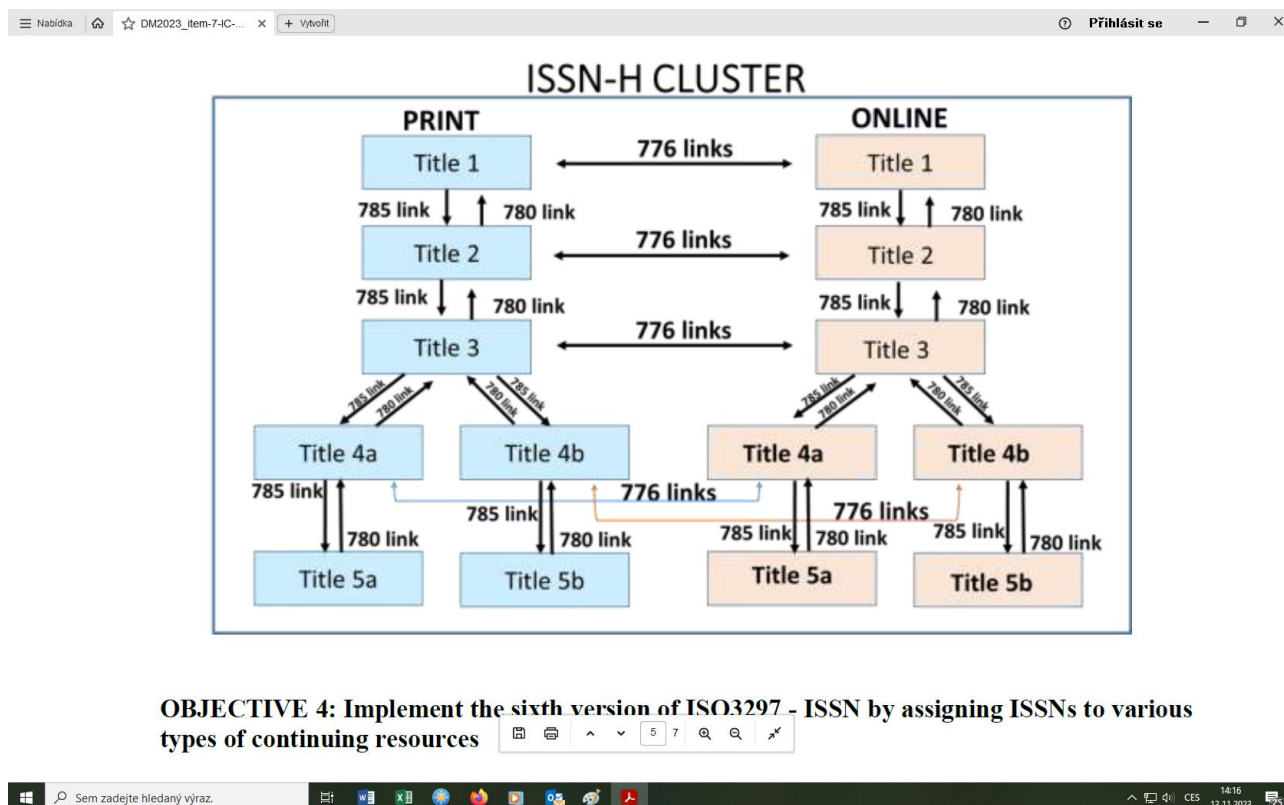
☰ Nabídka ☆ DM2023_item-7-IC-... × + Vytvořit ⓘ Přihlásit se

ISSN-H CLUSTER

PRINT

ONLINE

Title 1

776 links

Title 1

785 link 780 link

785 link 780 link

Title 2

776 links

Title 2

785 link 780 link

785 link 780 link

Title 3

776 links

Title 3

785 link 780 link 780 link 785 link

785 link 780 link 780 link 785 link

Title 4a

Title 4b

Title 4a

Title 4b

776 links

776 links

785 link 780 link

785 link 780 link

785 link 780 link

785 link 780 link

Title 5a

Title 5b

Title 5a

Title 5b

OBJECTIVE 4: Implement the sixth version of ISO3297 - ISSN by assigning ISSNs to various types of continuing resources

5 7

Sem zadejte hledaný výraz.

CES 14:16 12.11.2023